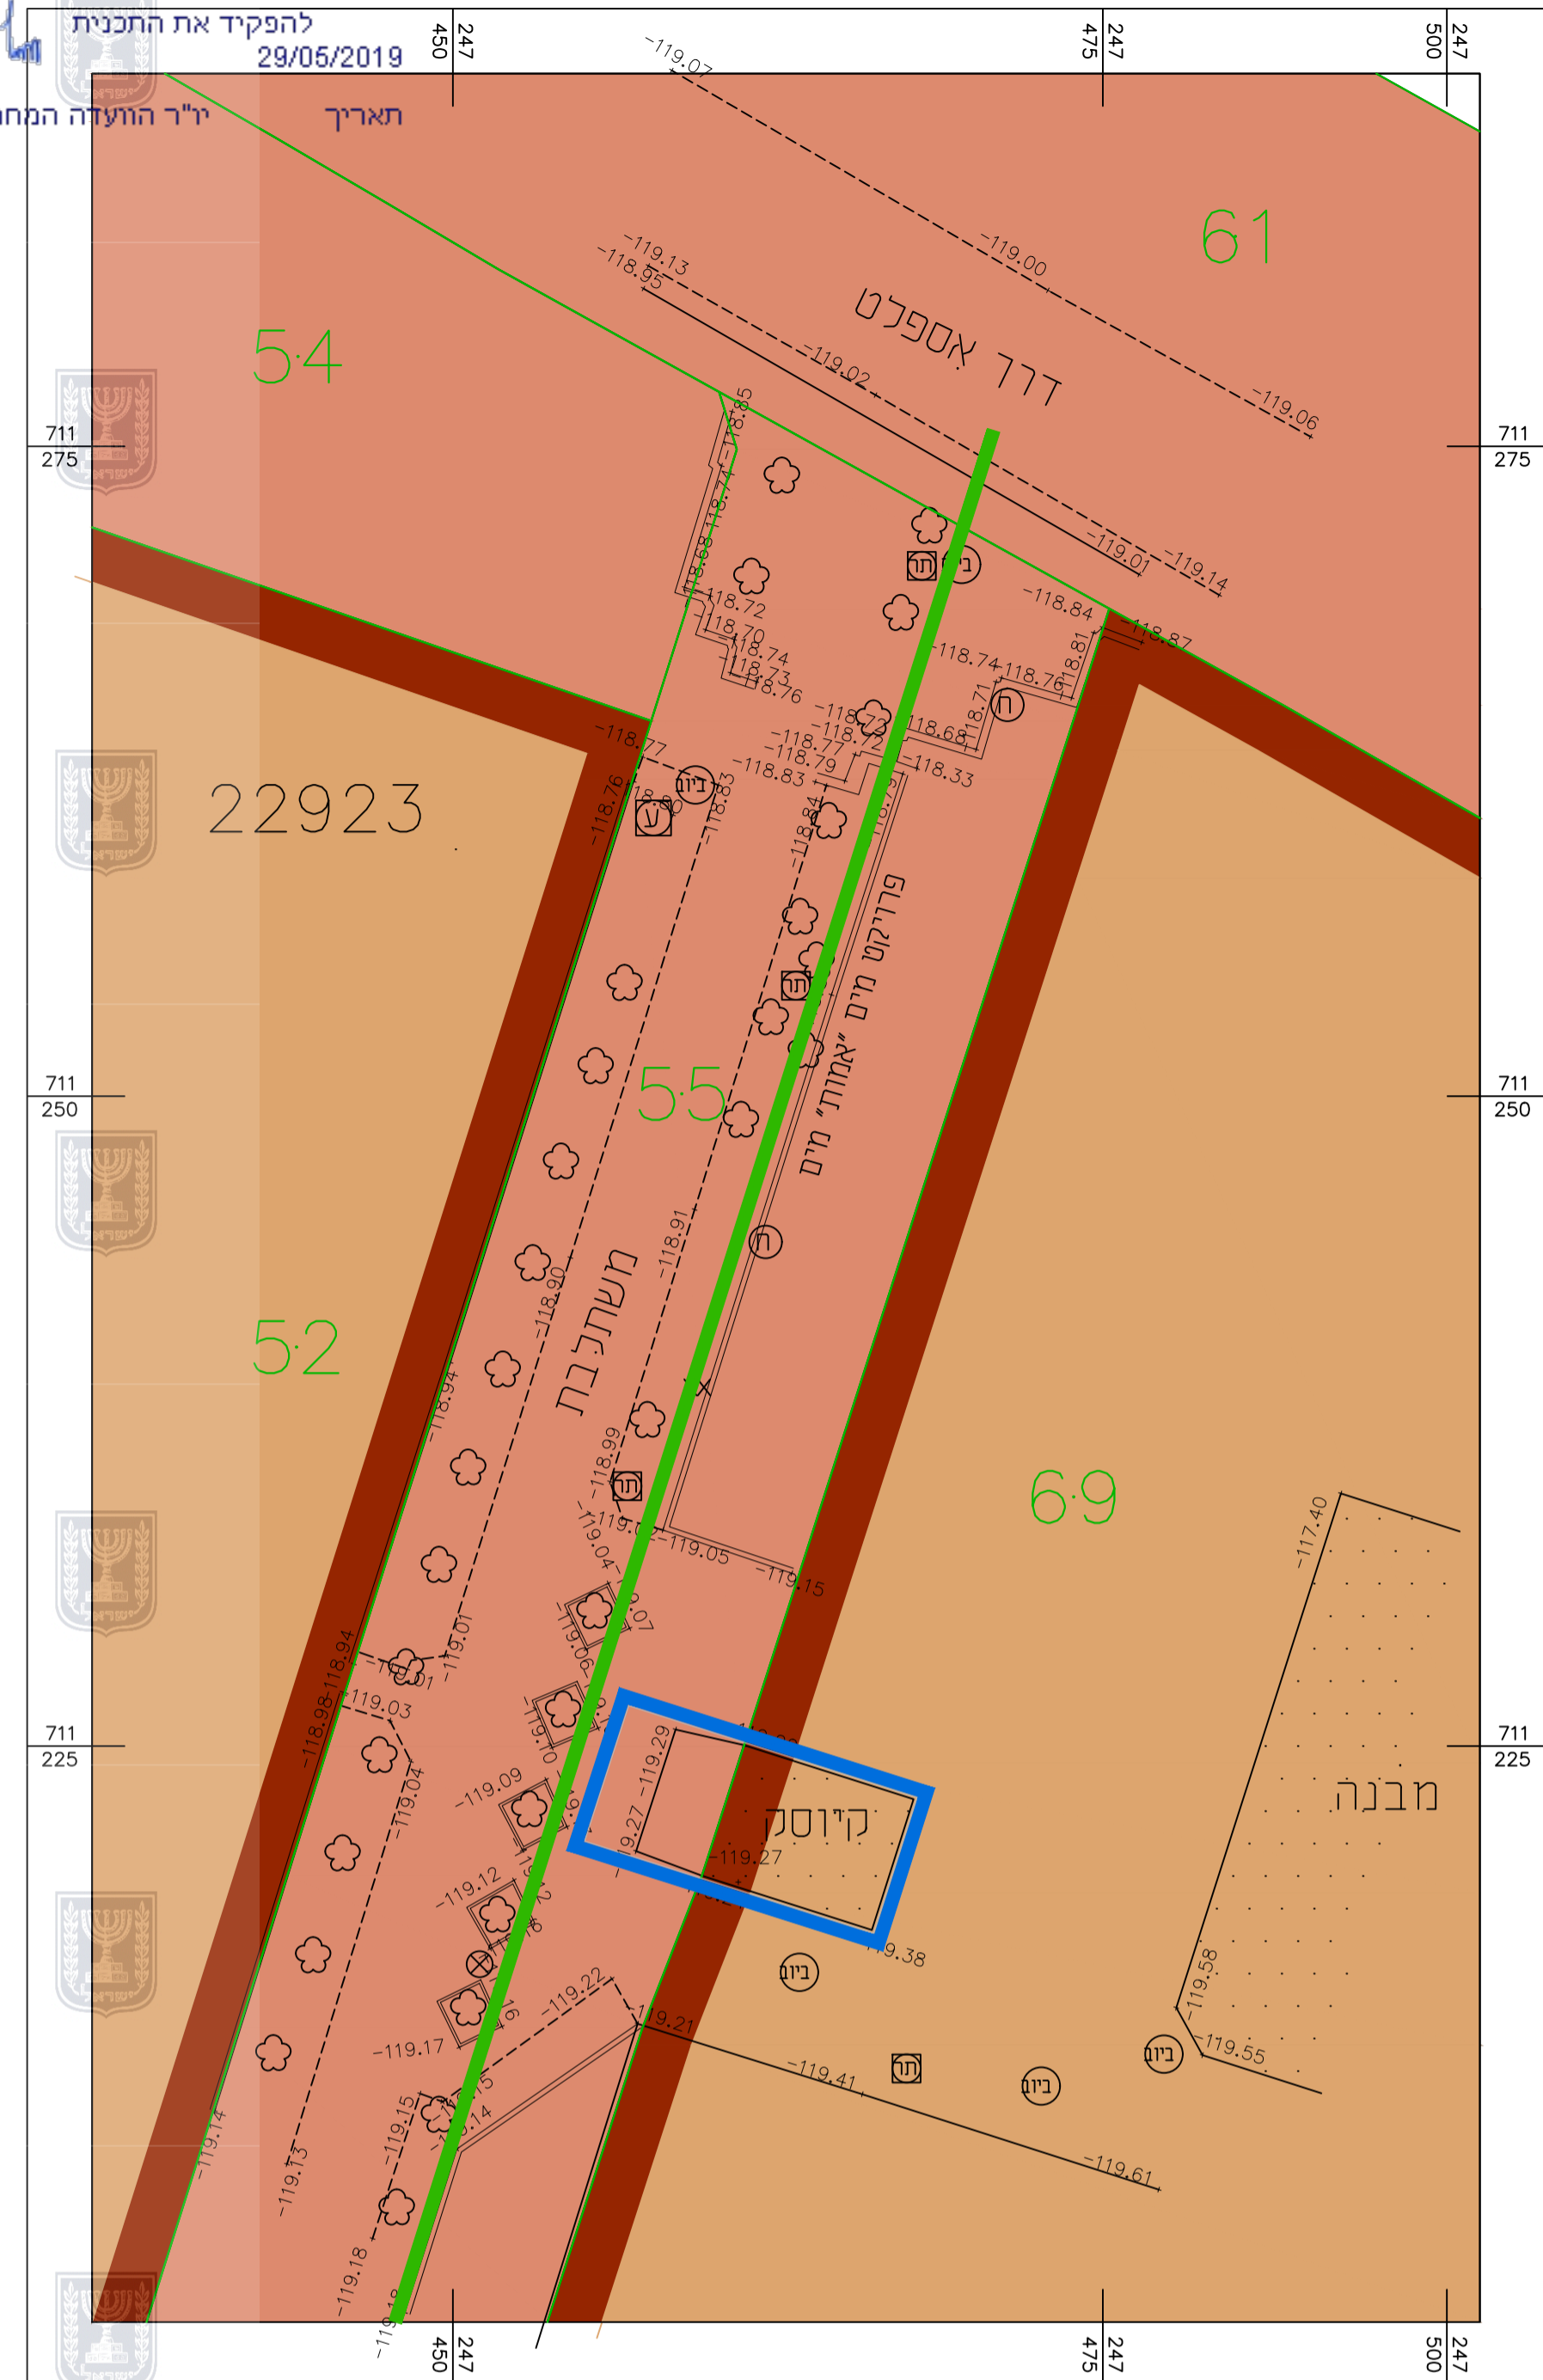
להפקיד את התכנית
29/05/2019
יו"ר הוועדה המחו
תאריך

247 450
247 475
247 500

61
54
55
52
69
22923

דרך אספלט
משתלבת
פרויקט מים "אמות" מים
קיוסק
מבנה

711 275
711 250
711 225

-119.07
-119.13
-118.95
-119.00
-119.02
-119.06
-119.01
-119.14
-118.84
-118.87
-118.72
-118.70
-118.74
-118.73
-118.76
-118.74
-118.76
-118.81
-118.71
-118.72
-118.72
-118.77
-118.79
-118.83
-118.68
-118.33
-118.77
-118.76
-118.83
-118.84
-118.91
-118.90
-118.94
-118.99
-119.05
-119.15
-119.04
-119.07
-119.01
-119.01
-119.03
-118.98
-118.94
-119.04
-119.09
-119.12
-119.22
-119.21
-119.17
-119.15
-119.14
-119.13
-119.14
-119.18
-119.29
-119.27
-119.27
-119.38
-119.41
-119.61
-117.40
-119.58
-119.55

ביוב
תא
ע
ח
ביוב
תא
ח
תא
ביוב
תא
ביוב
ביוב